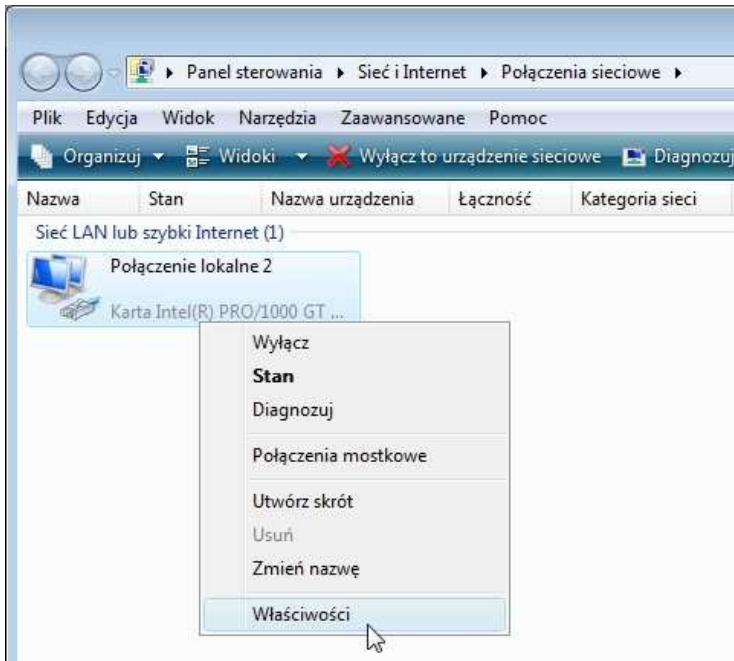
▸ Panel sterowania ▸ Sieć i Internet ▸ Połączenia sieciowe ▸

Plik Edycja Widok Narzędzia Zaawansowane Pomoc

Organizuj ▾ Widoki ▾ Wyłącz to urządzenie sieciowe Diagnozuj

| Nazwa | Stan | Nazwa urządzenia | Łączność | Kategoria sieci |
|---|---|---|---|---|

Sieć LAN lub szybki Internet (1)

Połączenie lokalne 2
Karta Intel(R) PRO/1000 GT ...

Wyłącz
Stan
Diagnozuj
Połączenia mostkowe
Utwórz skrót
Usuń
Zmień nazwę
Właściwości